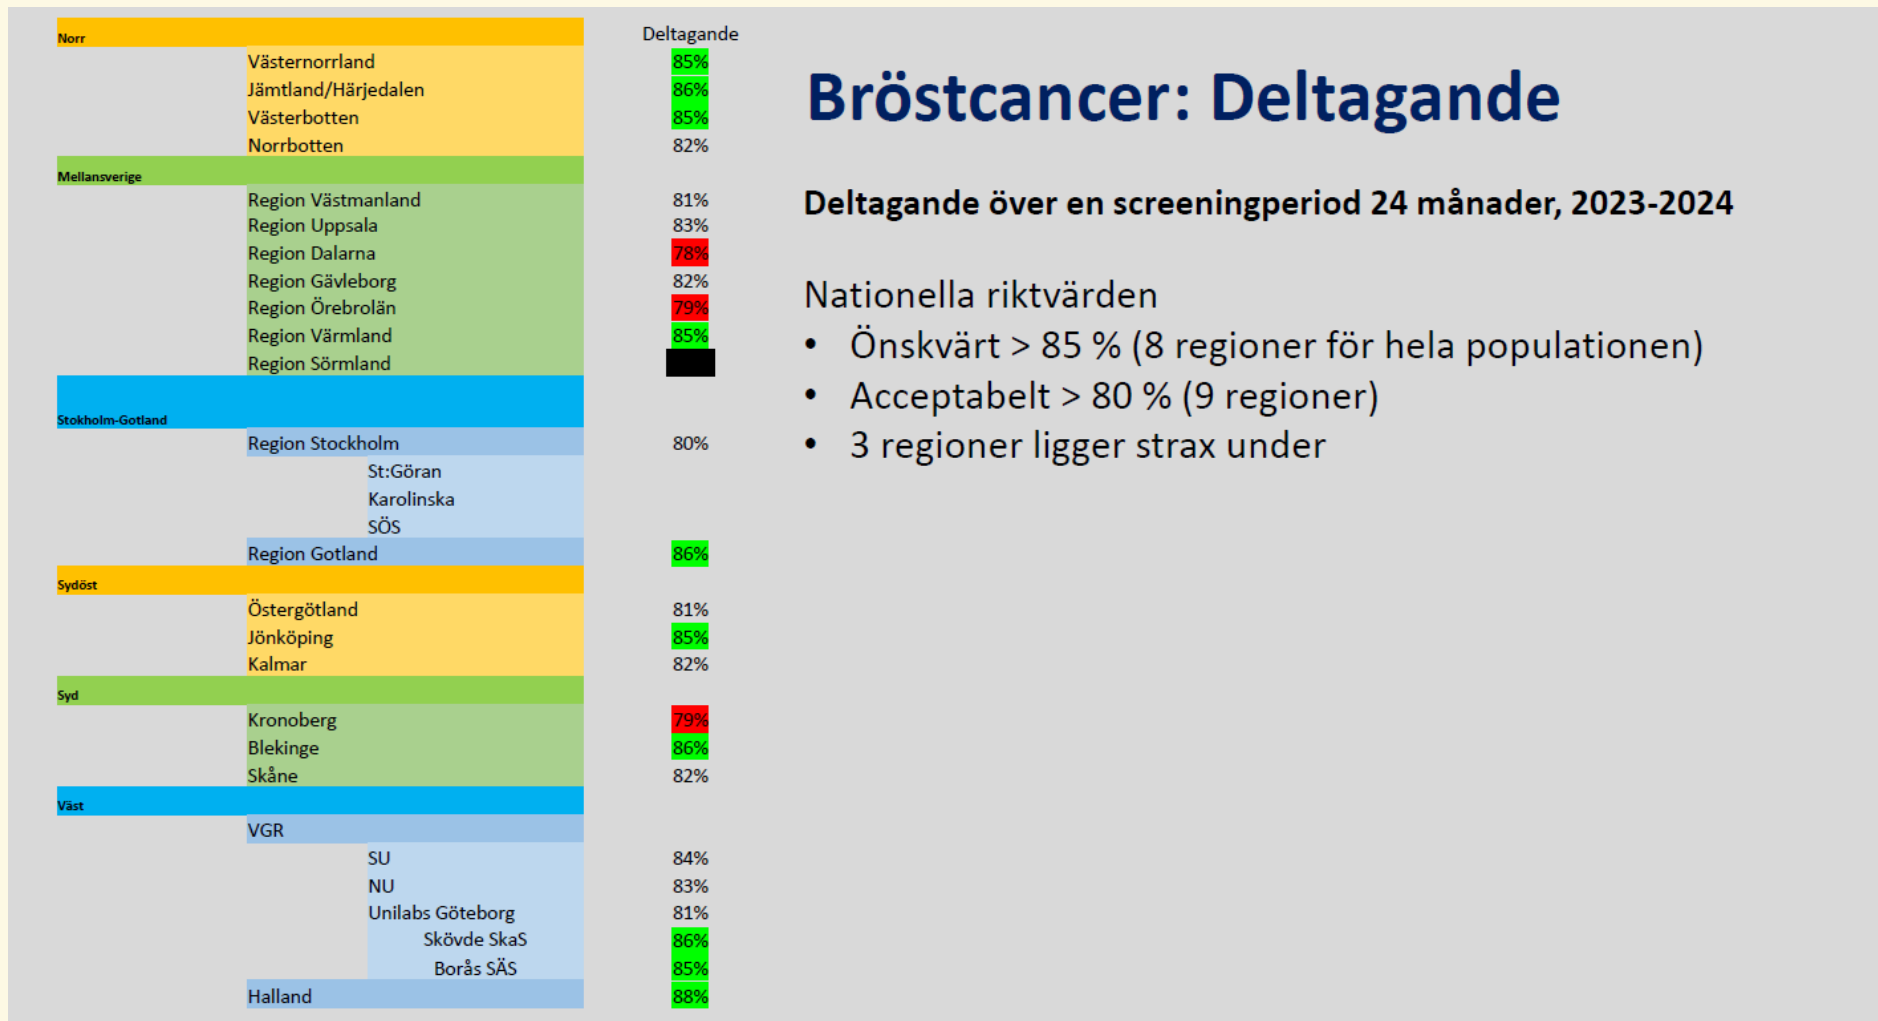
| | | | Deltagande |
|---|---|---|---|
| Norr | | | |
| | Västernorrland | | 85% |
| | Jämtland/Härjedalen | | 86% |
| | Västerbotten | | 85% |
| | Norrbotten | | 82% |
| Mellansverige | | | |
| | Region Västmanland | | 81% |
| | Region Uppsala | | 83% |
| | Region Dalarna | | 78% |
| | Region Gävleborg | | 82% |
| | Region Örebrolän | | 79% |
| | Region Värmland | | 85% |
| | Region Sörmland | | |
| Stokholm-Gotland | | | |
| | Region Stockholm | | 80% |
| | | St:Göran | |
| | | Karolinska | |
| | | SÖS | |
| | Region Gotland | | 86% |
| Sydöst | | | |
| | Östergötland | | 81% |
| | Jönköping | | 85% |
| | Kalmar | | 82% |
| Syd | | | |
| | Kronoberg | | 79% |
| | Blekinge | | 86% |
| | Skåne | | 82% |
| Väst | | | |
| | VGR | | |
| | | SU | 84% |
| | | NU | 83% |
| | | Unilabs Göteborg | 81% |
| | | Skövde SkaS | 86% |
| | | Borås SÄS | 85% |
| | Halland | | 88% |

Bröstcancer: Deltagande

Deltagande över en screeningperiod 24 månader, 2023-2024

Nationella riktvärden
• Önskvärt > 85 % (8 regioner för hela populationen)
• Acceptabelt > 80 % (9 regioner)
• 3 regioner ligger strax under